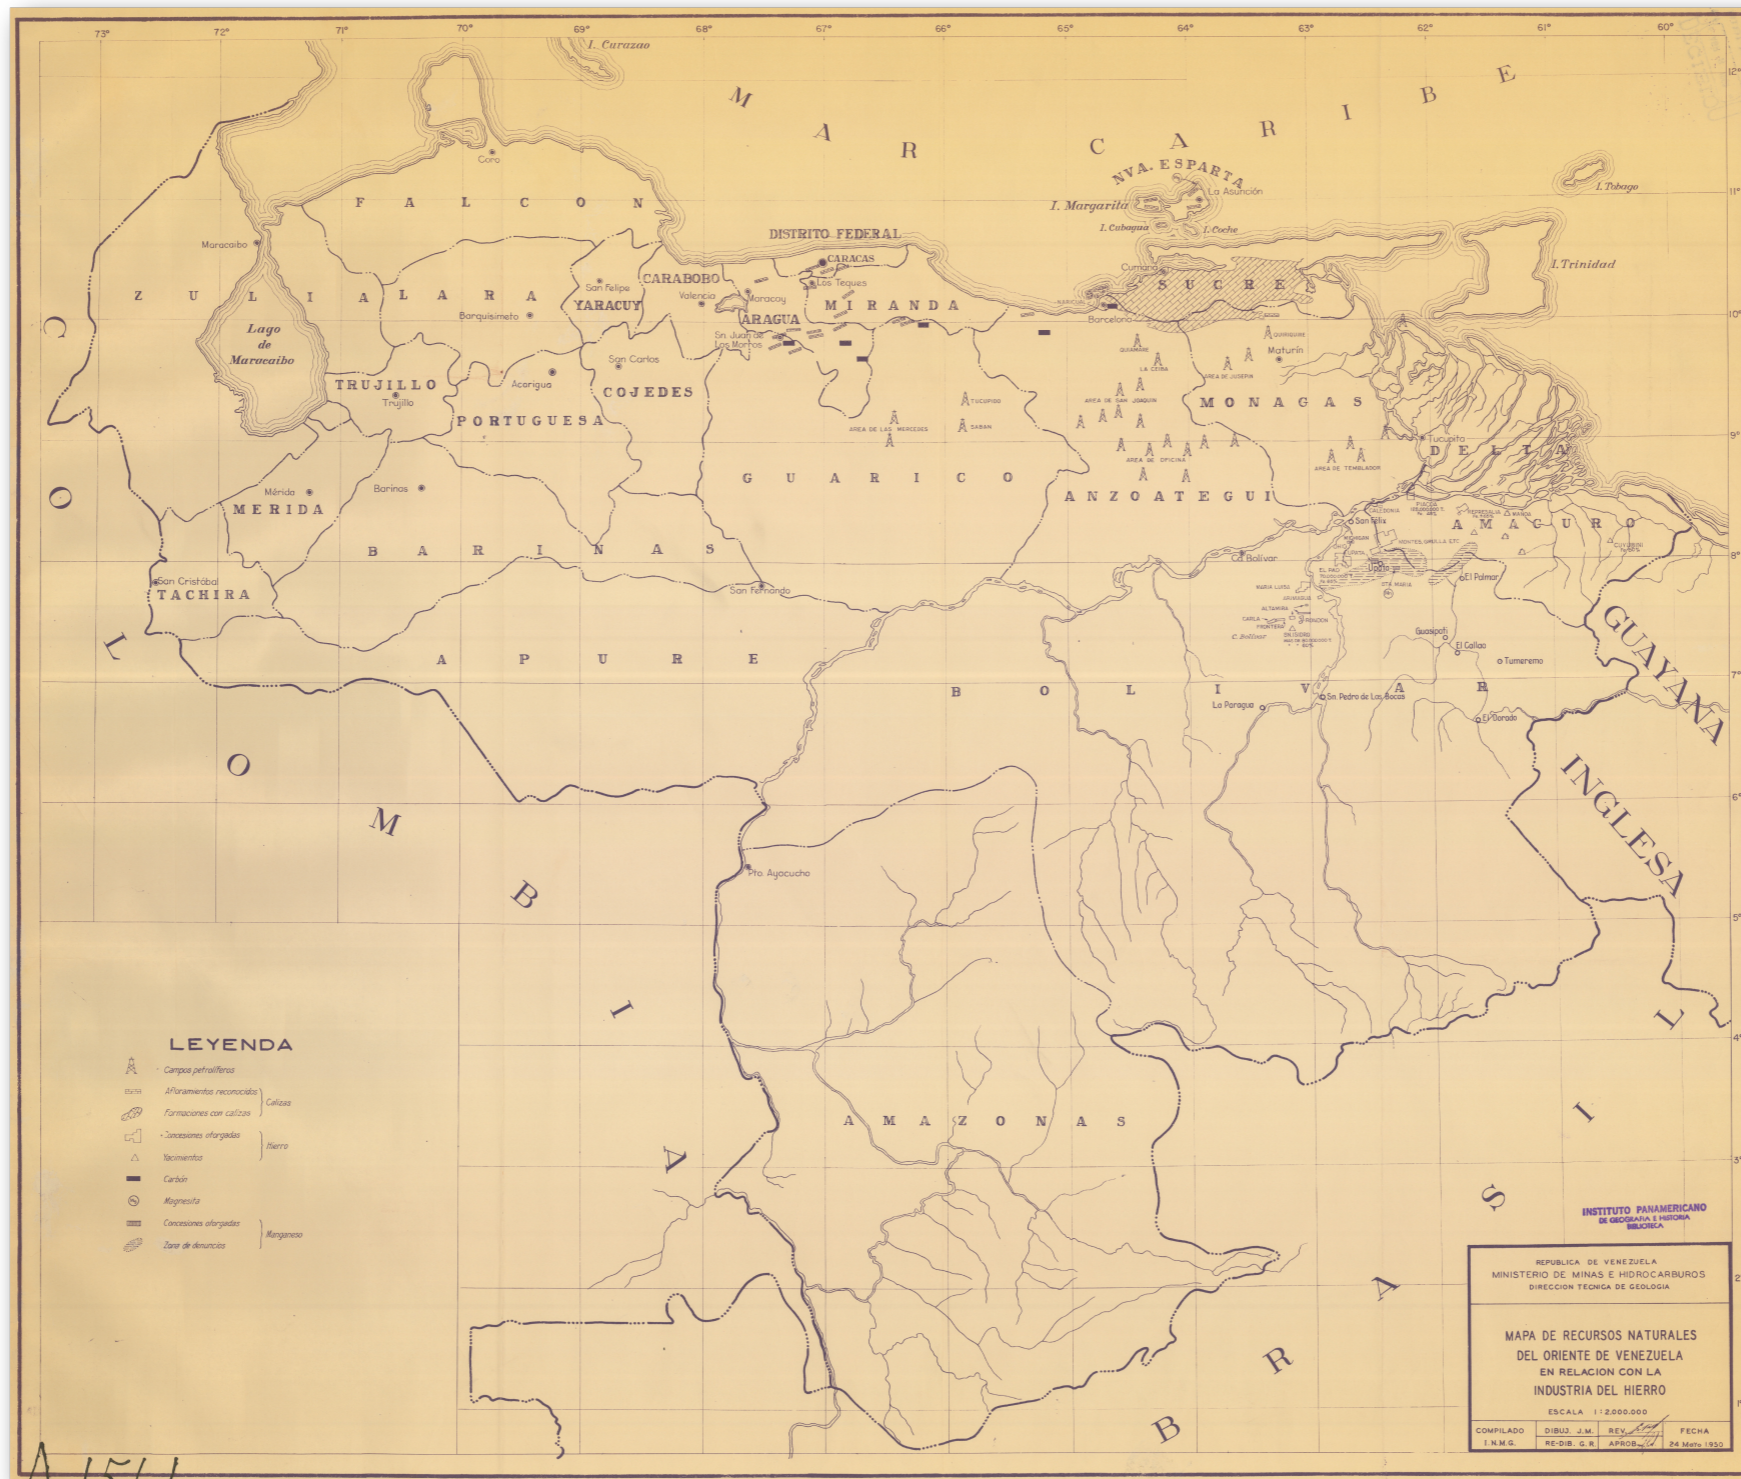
73° 72° 71° 70° 69° 68° 67° 66° 65° 64° 63° 62° 61° 60°

I. Curazao

M A R C A R I B E

Coro

F A L C O N

NVA. ESPARTA

La Asunción

I. Margarita

I. Cubagua

I. Coche

I. Tobago

I. Trinidad

DISTRITO FEDERAL

CARACAS

Los Teques

Maracaibo

Z U L I A

Lago de Maracaibo

L A R A

Barquisimeto

San Felipe

YARACUY

CARABOBO

Valencia

Maracay

ARAGUA

M I R A N D A

Cumaná

S U C R E

Barcelona

San Juan de Los Morros

San Carlos

COJEDES

TRUJILLO

Trujillo

Acarigua

PORTUGUESA

Maturín

M O N A G A S

Tucupita

D E L T A

A M A C U R O

Mérida

MERIDA

Barinas

B A R I N A S

G U A R I C O

A N Z O A T E G U I

San Cristóbal

TACHIRA

San Fernando

San Félix

Cd. Bolívar

El Palmar

Guasipati

El Callao

Tumeremo

A P U R E

B O L I V A R

La Paragua

Sn. Pedro de Las Bocas

El Dorado

GUAYANA INGLESA

C O L O M B I A

Pto. Ayacucho

A M A Z O N A S

B R A S I L

LEYENDA

Campos petrolíferos

Afloramientos reconocidos
Formaciones con calizas
Caliza

Concesiones otorgadas
Yacimientos
Hierro

Carbón

Magnesita

Concesiones otorgadas
Zona de denuncios
Manganeso

INSTITUTO PANAMERICANO DE GEOGRAFIA E HISTORIA BIBLIOTECA

REPUBLICA DE VENEZUELA
MINISTERIO DE MINAS E HIDROCARBUROS
DIRECCION TECNICA DE GEOLOGIA

MAPA DE RECURSOS NATURALES DEL ORIENTE DE VENEZUELA EN RELACION CON LA INDUSTRIA DEL HIERRO

ESCALA 1:2.000.000

| COMPILADO I.N.M.G. | DIBUJ. J.M. RE-DIB. G.R. | REV. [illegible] APROB. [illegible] | FECHA 24 Mayo 1950 |

A 1511